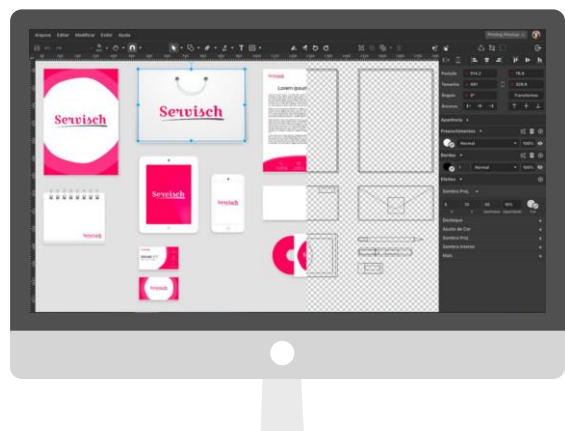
Arquivo Editar Modificar Exibir Ajuda

Servisch

Servisch

Lorem ipsum

Servisch

Servisch

Servisch

Posição

Tamanho

Ângulo

Arestas

Aparência

Preenchimentos

Normal

100%

Bordas

Normal

100%

Efeitos

Sombra Proj.

Desfoque

Ajuste de Cor

Sombra Proj.

Sombra Interior

Mais

Transformar